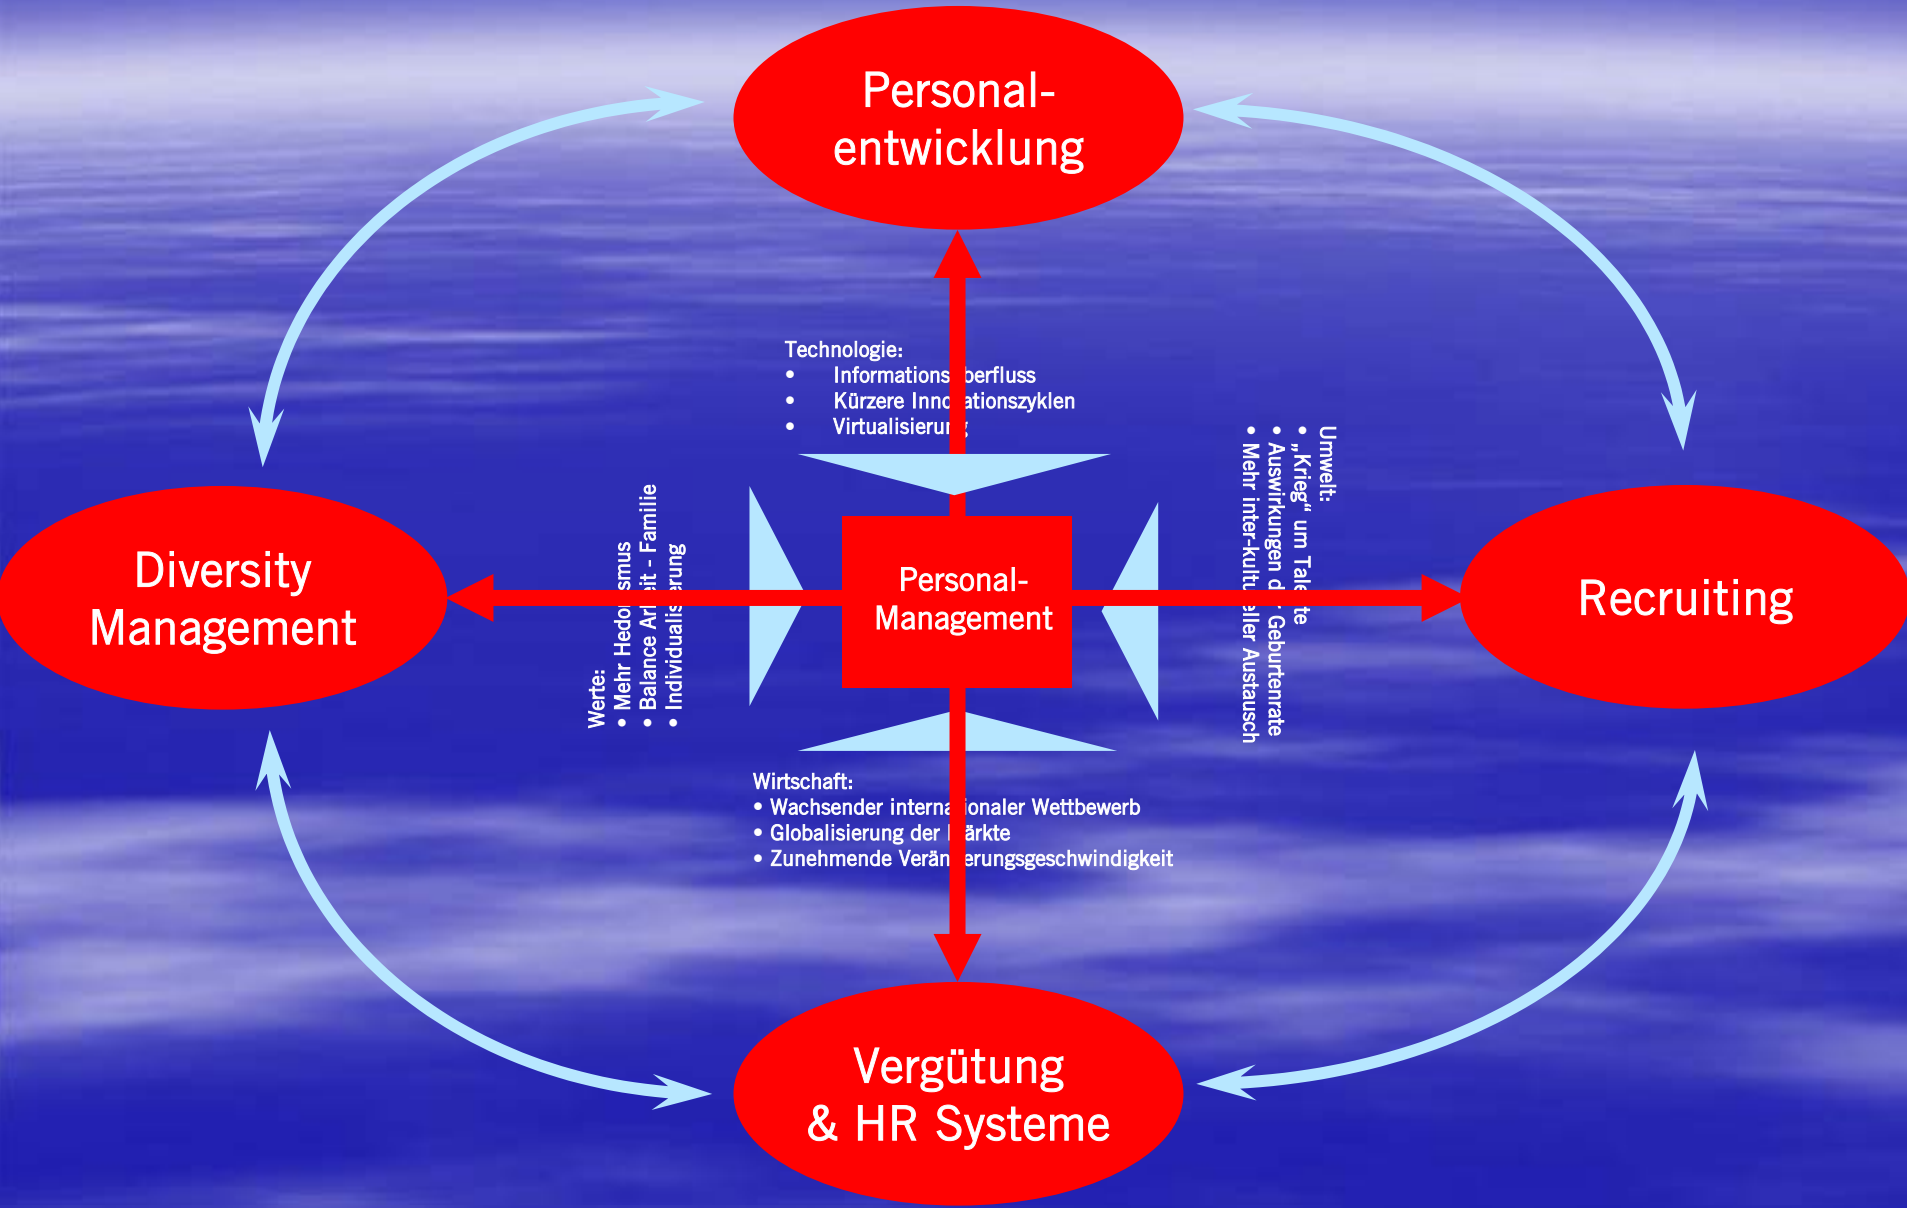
Personal-
entwicklung

Technologie:
• Informations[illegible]berfluss
• Kürzere Inno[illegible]ationszyklen
• Virtualisierun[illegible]

Werte:
• Mehr Hedo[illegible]smus
• Balance Ar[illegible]eit - Familie
• Individualis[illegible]erung

Diversity
Management

Personal-
Management

Umwelt:
• „Krieg“ um Tale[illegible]te
• Auswirkungen d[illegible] Geburtenrate
• Mehr inter-kultu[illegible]aller Austausch

Recruiting

Wirtschaft:
• Wachsender interna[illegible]ionaler Wettbewerb
• Globalisierung der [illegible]ärkte
• Zunehmende Verän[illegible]erungsgeschwindigkeit

Vergütung
& HR Systeme